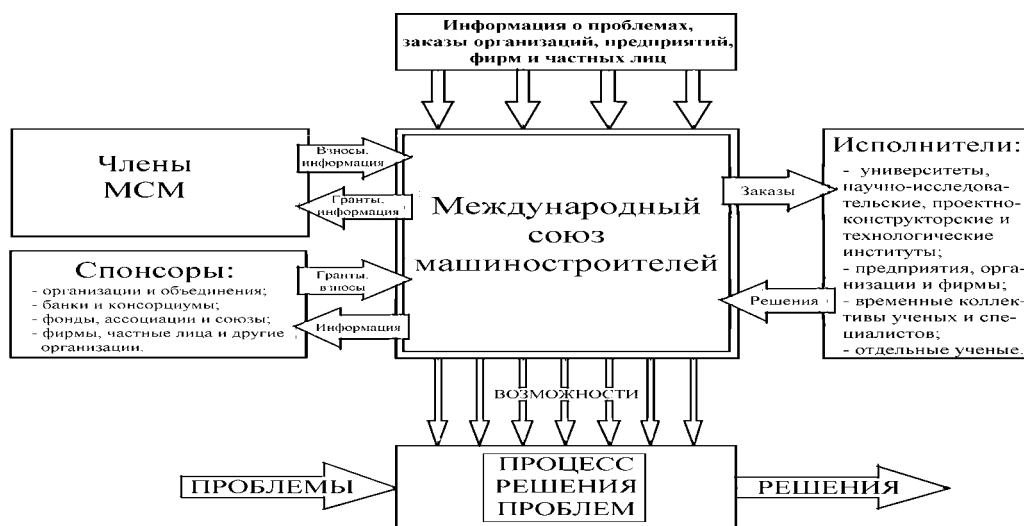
Информация о проблемах, заказы организаций, предприятий, фирм и частных лиц

Члены МСМ

Взносы, информация

Гранты, информация

Спонсоры:
- организации и объединения;
- банки и консорциумы;
- фонды, ассоциации и союзы;
- фирмы, частные лица и другие организации.

Гранты, взносы

Информация

Международный союз машиностроителей

Заказы

Решения

Исполнители:
- университеты, научно-исследовательские, проектно-конструкторские и технологические институты;
- предприятия, организации и фирмы;
- временные коллективы ученых и специалистов;
- отдельные ученые.

ВОЗМОЖНОСТИ

ПРОБЛЕМЫ

ПРОЦЕСС РЕШЕНИЯ ПРОБЛЕМ

РЕШЕНИЯ